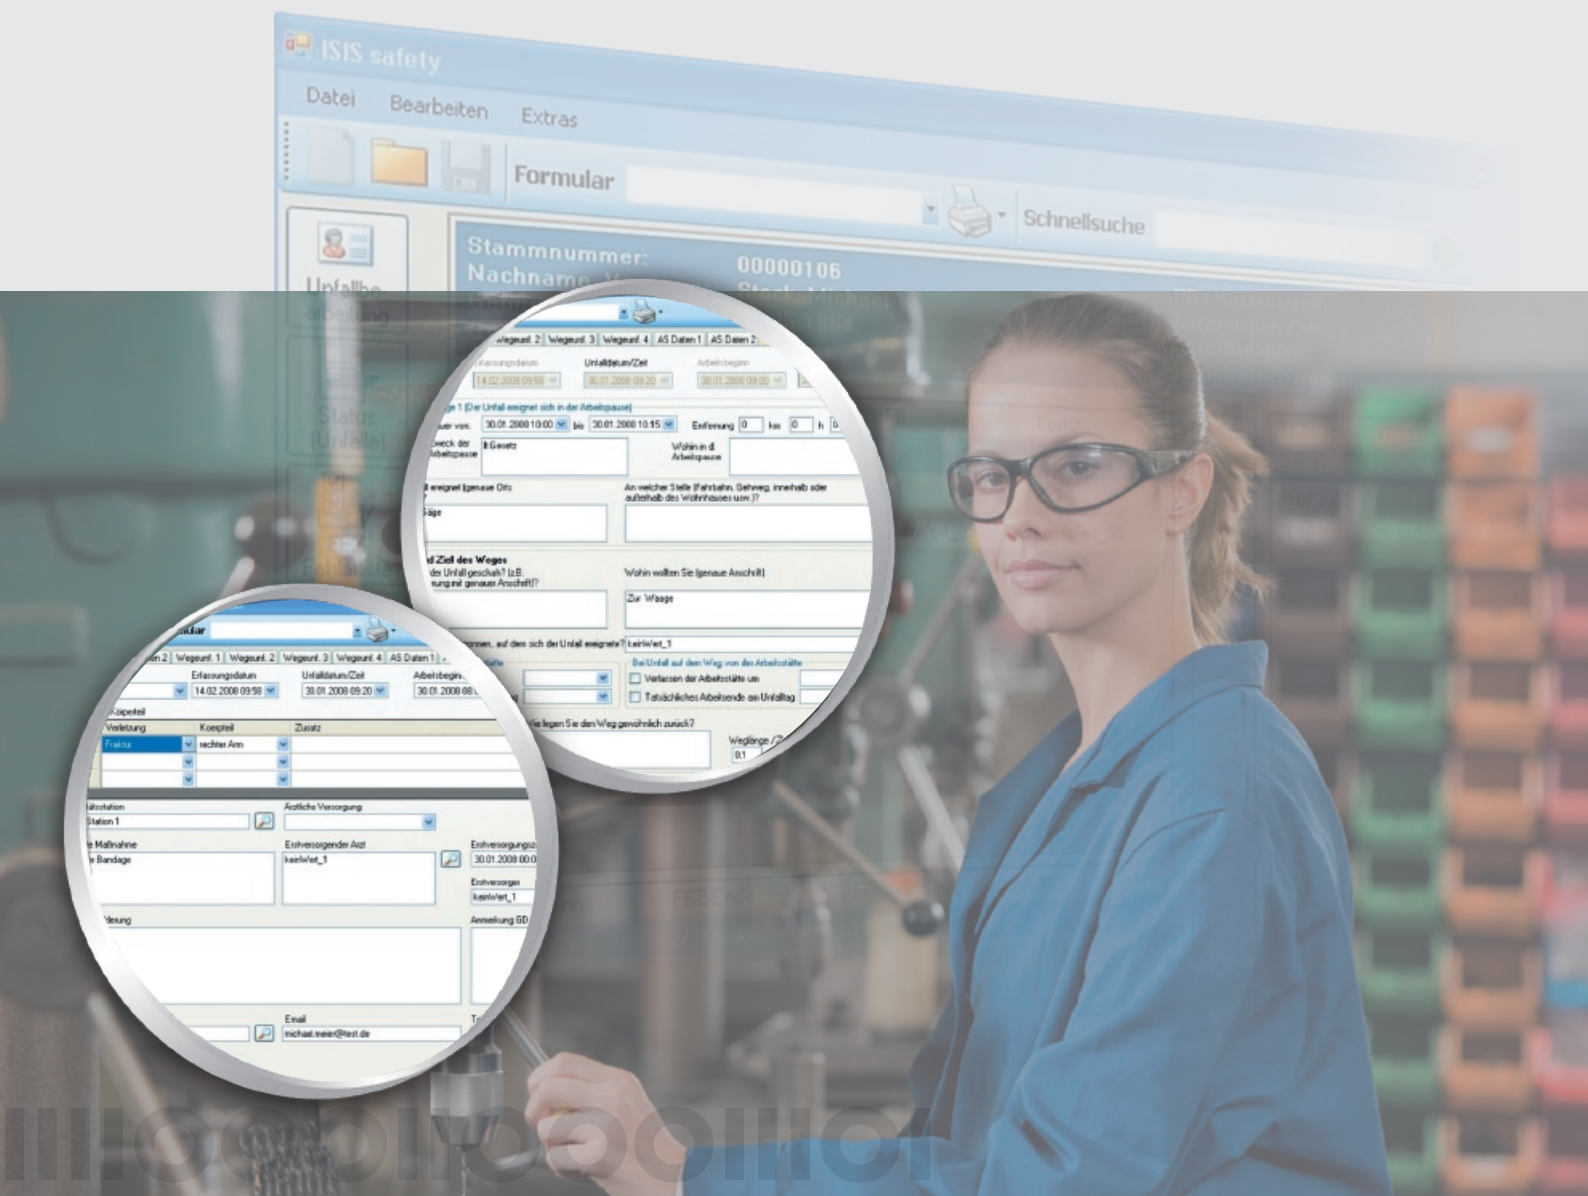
ISIS safety

Datei Bearbeiten Extras

Formular

Schnellsuche

Stammnummer: 00000106

Nachname

Unfallbe

Status (Unfälle)

Wegeunf. 2 Wegeunf. 3 Wegeunf. 4 AS Daten 1 AS Daten 2

Erfassungsdatum 14.02.2008 09:58

Unfalldatum/Zeit 30.01.2008 09:20

Arbeitsbeginn 30.01.2008 08:00

ge 1 (Der Unfall ereignet sich in der Arbeitspause)

uer von: 30.01.2008 10:00 bis 30.01.2008 10:15 Entfernung 0 km 0 h 0

weck der Arbeitspause lt.Gesetz

Wohin in d. Arbeitspause

ereignet (genaue Orts

Säge

An welcher Stelle (Fahrbahn, Gehweg, innerhalb oder außerhalb des Wohnhauses usw.)?

d Ziel des Weges

der Unfall geschah? (z.B. ung mit genauer Anschrift)?

Wohin wollten Sie (genaue Anschrift)

Zur Waage

nmen, auf dem sich der Unfall ereignete? keinWert_1

Bei Unfall auf dem Weg von der Arbeitsstätte

Verlassen der Arbeitsstätte um

Tatsächliches Arbeitsende am Unfalltag

Wie legen Sie den Weg gewöhnlich zurück?

Weglänge

0,1

ular

n 2 Wegeunf. 1 Wegeunf. 2 Wegeunf. 3 Wegeunf. 4 AS Daten 1

Erfassungsdatum 14.02.2008 09:58

Unfalldatum/Zeit 30.01.2008 09:20

Arbeitsbegin 30.01.2008 08

Körperteil

Verletzung Koerpteil Zusatz

Fraktur rechter Arm

ätsstation

Station 1

Ärztliche Versorgung

e Maßnahme

e Bandage

Erstversorgender Arzt

keinWert_1

Erstversorgungsz 30.01.2008 00:0

Erstversorger keinWert_1

ldeung

Anmerkung GD

Email

michael.meier@test.de